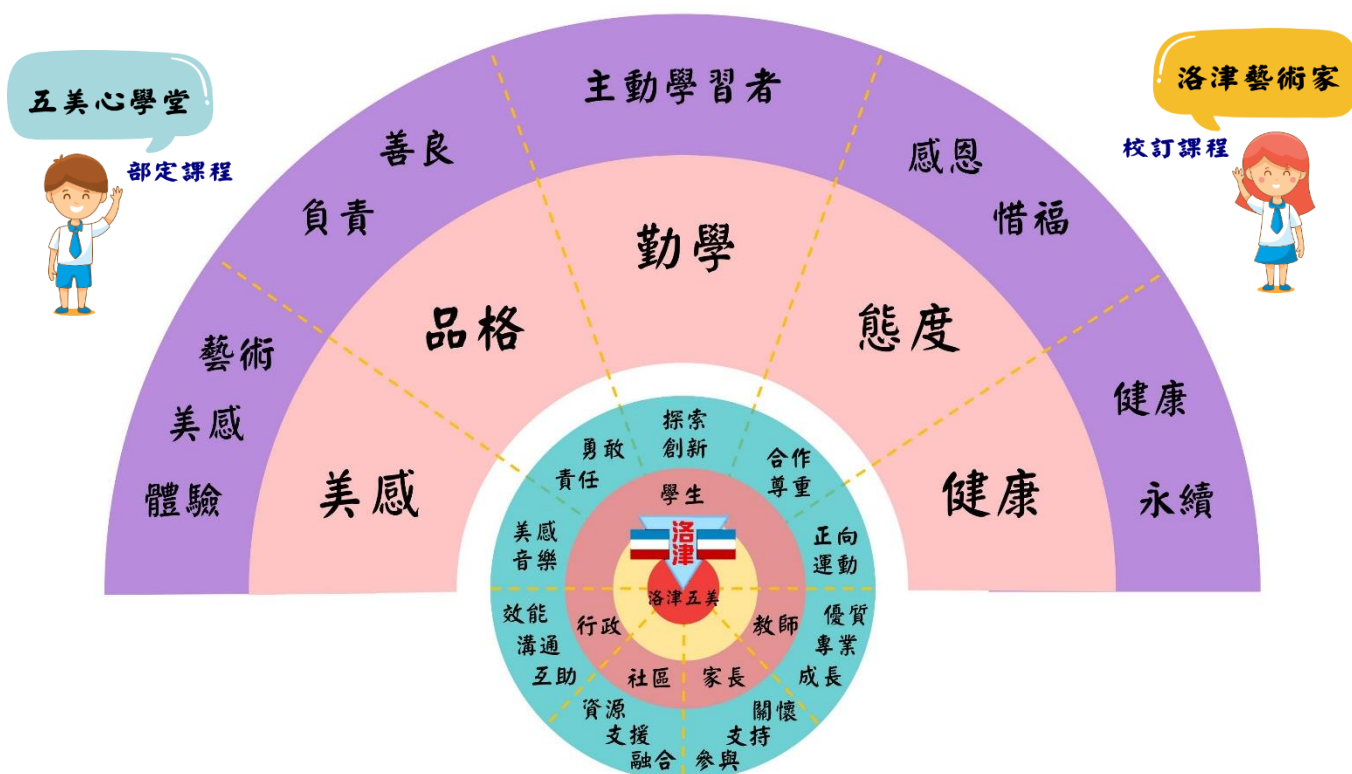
五美心學堂

部定課程

洛津藝術家

校訂課程

主動學習者

善良

負責

感恩

惜福

藝術

美感

體驗

健康

永續

勤學

品格

態度

美感

健康

探索
創新

勇敢
責任

合作
尊重

學生

美感
音樂

正向
運動

洛津

洛津五美

效能
溝通
互助

行政

教師

優質
專業
成長

社區

家長

資源
支援
融合

關懷
支持
參與